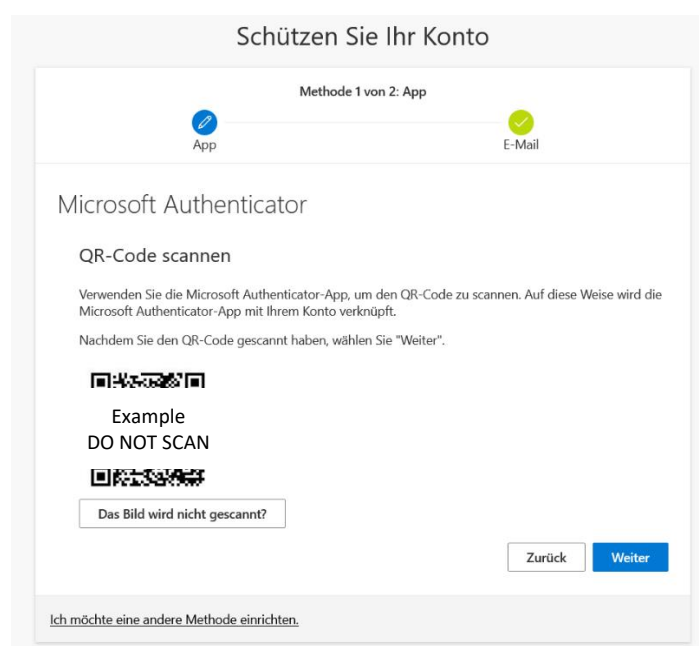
Schützen Sie Ihr Konto

Methode 1 von 2: App

App

E-Mail

Microsoft Authenticator

QR-Code scannen

Verwenden Sie die Microsoft Authenticator-App, um den QR-Code zu scannen. Auf diese Weise wird die Microsoft Authenticator-App mit Ihrem Konto verknüpft.

Nachdem Sie den QR-Code gescannt haben, wählen Sie "Weiter".

Example
DO NOT SCAN

Das Bild wird nicht gescannt?

Zurück

Weiter

Ich möchte eine andere Methode einrichten.